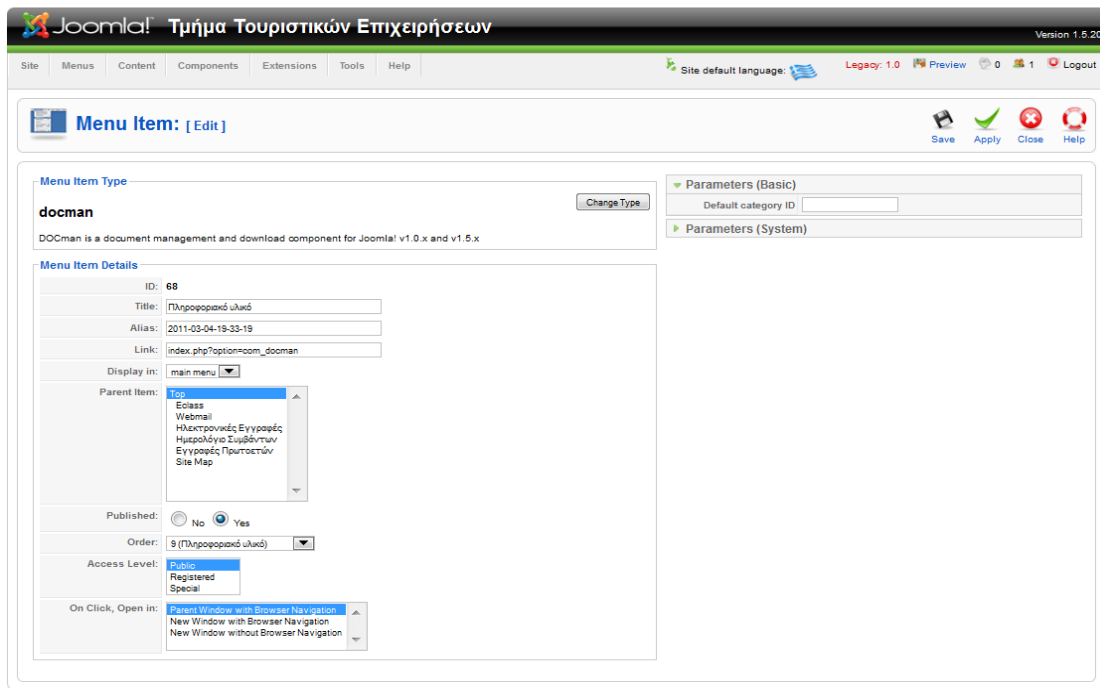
Joomla! Τμήμα Τουριστικών Επιχειρήσεων

Version 1.5.20

Site Menus Content Components Extensions Tools Help

Site default language:

Legacy: 1.0 Preview 0 1 Logout

Menu Item: [ Edit ]

Save Apply Close Help

Menu Item Type

docman

Change Type

DOCman is a document management and download component for Joomla! v1.0.x and v1.5.x

Menu Item Details

| | |
|---|---|
| ID: | 68 |
| Title: | Πληροφοριακό υλικό |
| Alias: | 2011-03-04-19-33-19 |
| Link: | index.php?option=com_docman |
| Display in: | main menu |
| Parent Item: | Top<br>Eclass<br>Webmail<br>Ηλεκτρονικές Εγγραφές<br>Ημερολόγιο Συμβάντων<br>Εγγραφές Πρωτοετών<br>Site Map |
| Published: | No Yes |
| Order: | 9 (Πληροφοριακό υλικό) |
| Access Level: | Public<br>Registered<br>Special |
| On Click, Open in: | Parent Window with Browser Navigation<br>New Window with Browser Navigation<br>New Window without Browser Navigation |

Parameters (Basic)

Default category ID

Parameters (System)